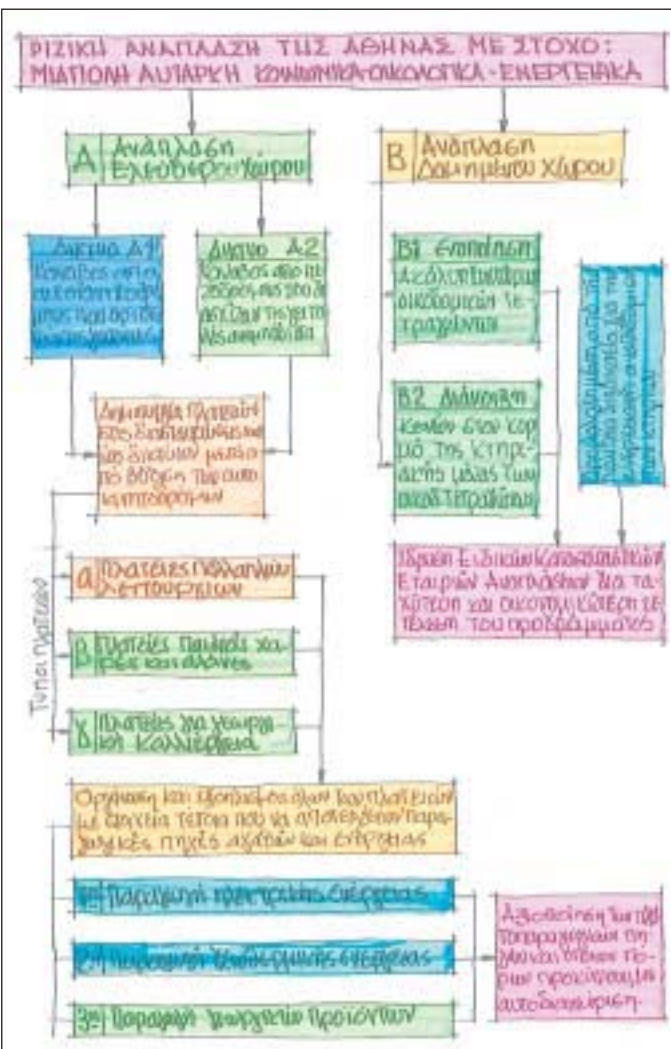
ΡΙΖΙΚΗ ΑΝΑΠΛΑΣΗ ΤΗΣ ΑΘΗΝΑΣ ΜΕ ΣΤΟΧΟ: ΜΙΑ ΠΟΛΗ ΑΥΤΑΡΚΗ ΚΟΙΝΩΝΙΚΑ-ΟΙΚΟΛΟΓΙΚΑ-ΕΝΕΡΓΕΙΑΚΑ

Α Ανάπλαση Ελεύθερου Χώρου

Β Ανάπλαση Δομημένου Χώρου

Δίκτυο Α1 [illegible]

Δίκτυο Α2 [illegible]

Β1 Ενοποίηση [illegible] οικοδομικών τετραγώνων

Β2 Διάνοιξη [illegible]

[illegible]

Δημιουργία πλατειών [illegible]

Ίδρυση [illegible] Εταιριών Ανάπλασης για ταχύτερη και οικονομικότερη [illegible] του προγράμματος

Τύποι πλατειών

α) Πλατείες πολλαπλών λειτουργιών

β) Ευστίες παιδικές χαρές και άλση

γ) Πλατείες για γεωργικές καλλιέργειες

Οργάνωση και εξοπλισμός όλων των πλατειών με τέτοια στοιχεία που να αποτελέσουν παραγωγικές πηγές αγαθών και ενέργειας

1η) Παραγωγή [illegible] ενέργειας

2η) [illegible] ενέργειας

3η) Παραγωγή γεωργικών προϊόντων

Αξιοποίηση των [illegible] παραγωγικών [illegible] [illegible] αυτοδιαχείριση